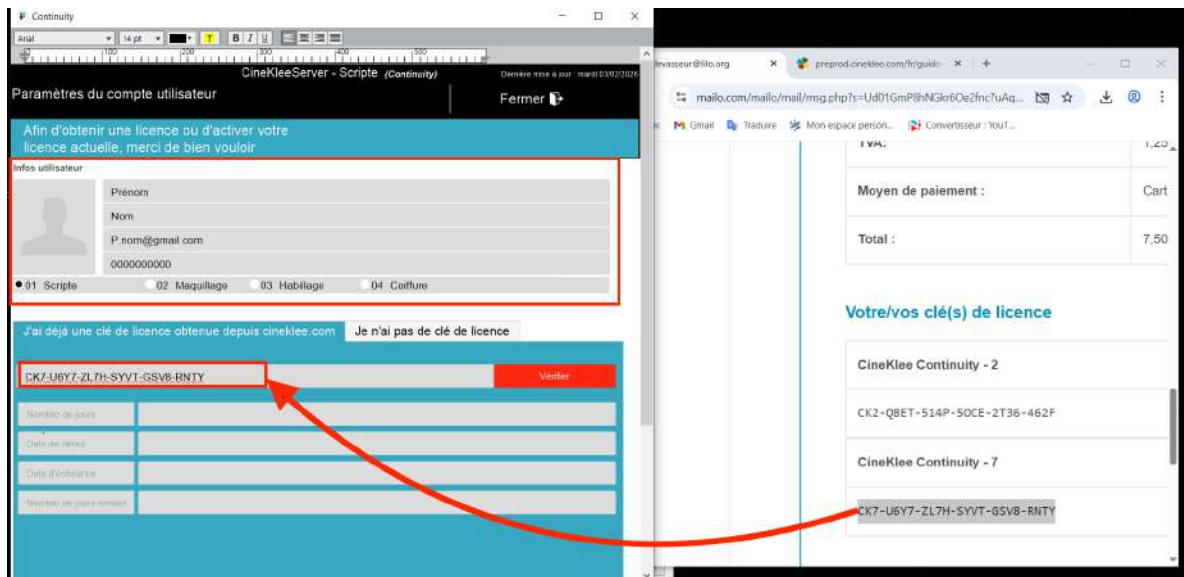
Continuity
Arial 14 pt T B I U
CineKleeServer - Scripte (Continuity)
Dernière mise à jour : mardi 03/02/2026
Paramètres du compte utilisateur
Fermer
Afin d'obtenir une licence ou d'activer votre licence actuelle, merci de bien vouloir
Infos utilisateur
Prénom
Nom
P.nom@gmail.com
0000000000
01 Scripte
02 Maquillage
03 Habillage
04 Coiffure
J'ai déjà une clé de licence obtenue depuis cineklee.com
Je n'ai pas de clé de licence
CK7-U6Y7-ZL7H-SYVT-GSV8-RNTY
Vérifier
Nombre de jours
Date de début
Date d'échéance
Nombre de jours restant

levasseur@lilo.org
preprod.cineklee.com/fr/guide
mailo.com/mailo/mail/msg.php?s=Ud01GmP8hNGkr6Oe2fnc?uAq...
Gmail
Traduire
Mon espace person...
Convertisseur : YouT...
TVA:
1,25
Moyen de paiement :
Cart
Total :
7,50
Votre/vos clé(s) de licence
CineKlee Continuity - 2
CK2-QBET-514P-5OCE-2T36-462F
CineKlee Continuity - 7
CK7-U6Y7-ZL7H-SYVT-GSV8-RNTY